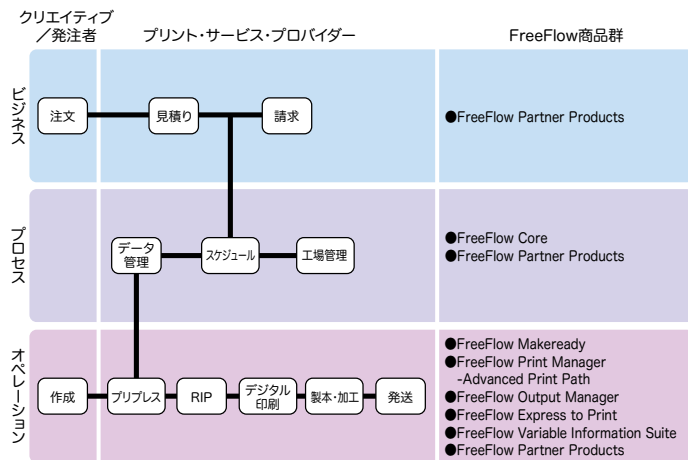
クリエイティブ／発注者

プリント・サービス・プロバイダー

FreeFlow商品群

ビジネス

注文

見積り

請求

●FreeFlow Partner Products

プロセス

データ管理

スケジュール

工場管理

●FreeFlow Core
●FreeFlow Partner Products

オペレーション

作成

プリプレス

RIP

デジタル印刷

製本・加工

発送

●FreeFlow Makeready
●FreeFlow Print Manager -Advanced Print Path
●FreeFlow Output Manager
●FreeFlow Express to Print
●FreeFlow Variable Information Suite
●FreeFlow Partner Products